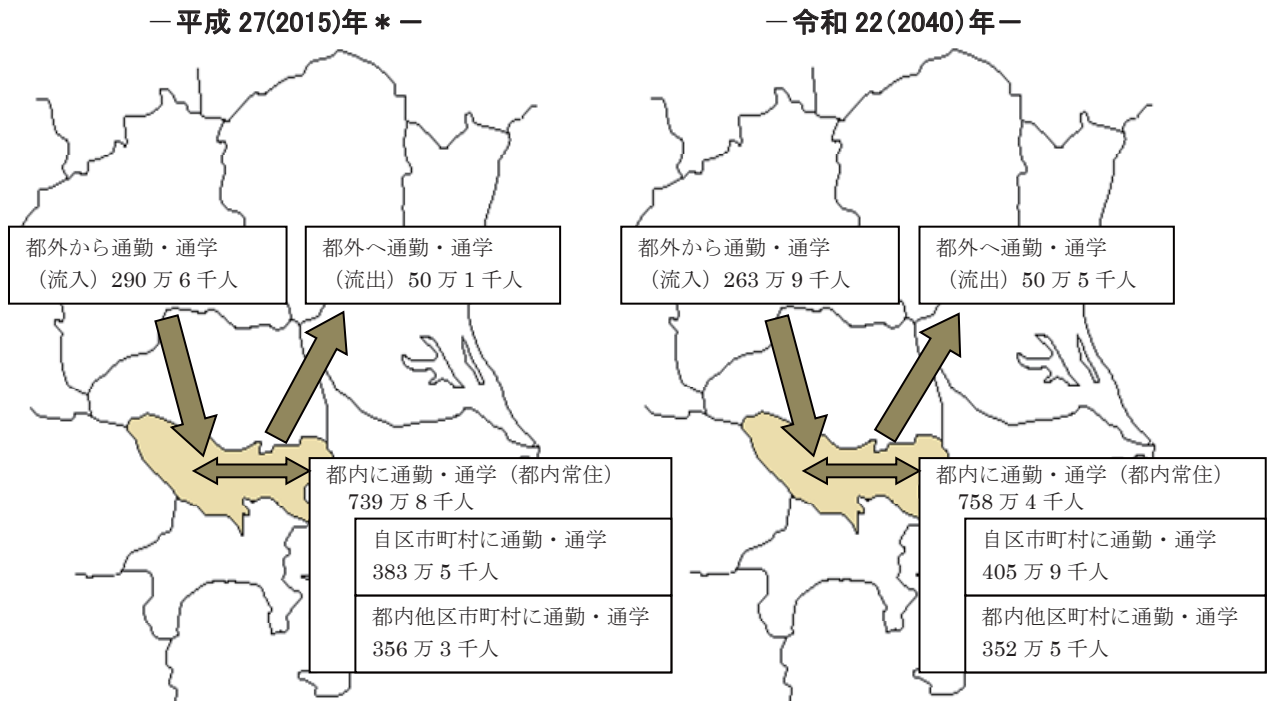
－平成 27(2015)年＊－

都外から通勤・通学
（流入）290 万 6 千人

都外へ通勤・通学
（流出）50 万 1 千人

都内に通勤・通学（都内常住）
739 万 8 千人

自区市町村に通勤・通学
383 万 5 千人

都内他区市町村に通勤・通学
356 万 3 千人

－令和 22(2040)年－

都外から通勤・通学
（流入）263 万 9 千人

都外へ通勤・通学
（流出）50 万 5 千人

都内に通勤・通学（都内常住）
758 万 4 千人

自区市町村に通勤・通学
405 万 9 千人

都内他区町村に通勤・通学
352 万 5 千人